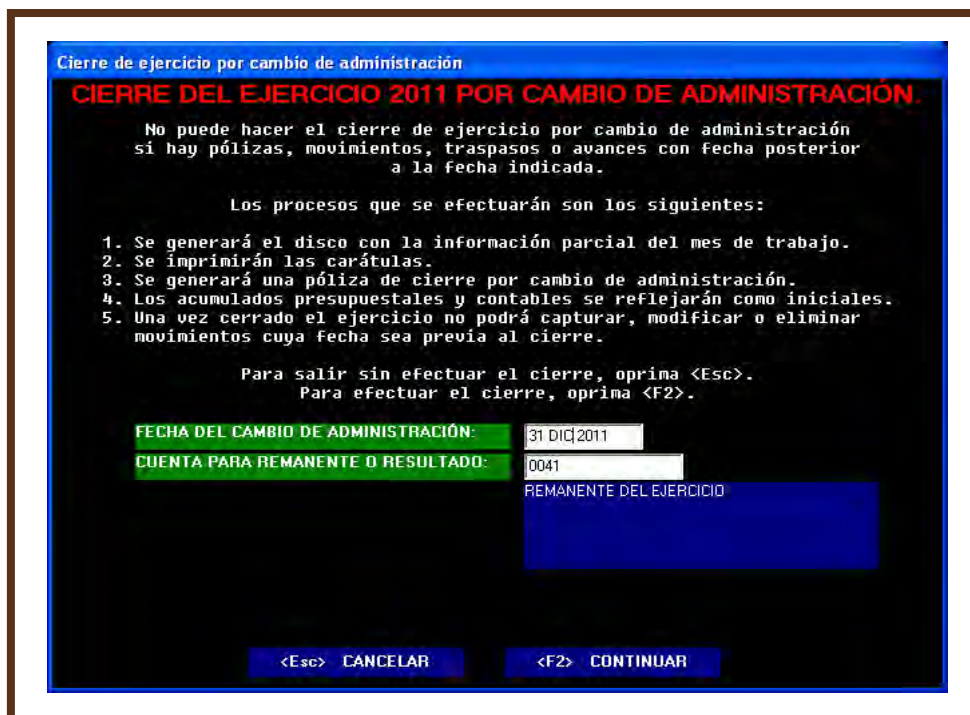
Cierre de ejercicio por cambio de administración

CIERRE DEL EJERCICIO 2011 POR CAMBIO DE ADMINISTRACIÓN.

No puede hacer el cierre de ejercicio por cambio de administración si hay pólizas, movimientos, traspasos o avances con fecha posterior a la fecha indicada.

Los procesos que se efectuarán son los siguientes:

1. Se generará el disco con la información parcial del mes de trabajo.
2. Se imprimirán las carátulas.
3. Se generará una póliza de cierre por cambio de administración.
4. Los acumulados presupuestales y contables se reflejarán como iniciales.
5. Una vez cerrado el ejercicio no podrá capturar, modificar o eliminar movimientos cuya fecha sea previa al cierre.

Para salir sin efectuar el cierre, oprima <Esc>.
Para efectuar el cierre, oprima <F2>.

FECHA DEL CAMBIO DE ADMINISTRACIÓN: 31 DIC 2011

CUENTA PARA REMANENTE O RESULTADO: 0041

REMANENTE DEL EJERCICIO

<Esc> CANCELAR

<F2> CONTINUAR